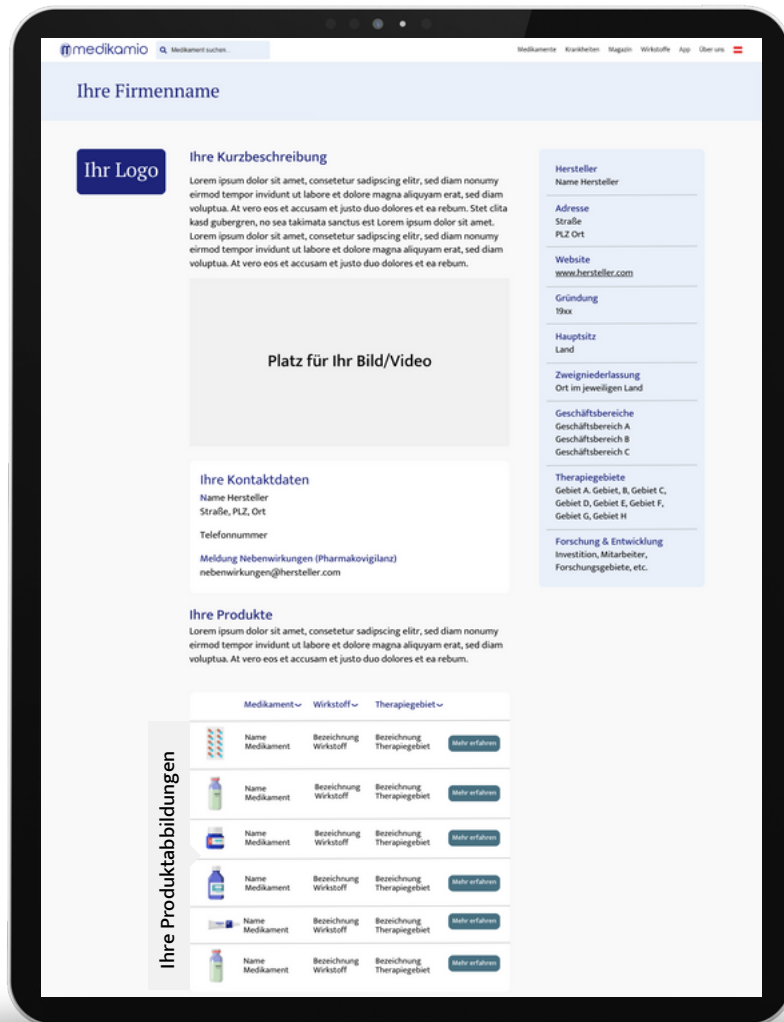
medikamio Medikament suchen... Medikamente Krankheiten Magazin Wirkstoffe App Über uns

Ihre Firmenname

Ihr Logo

Ihre Kurzbeschreibung

Lorem ipsum dolor sit amet, consetetur sadipscing elitr, sed diam nonumy eirmod tempor invidunt ut labore et dolore magna aliquyam erat, sed diam voluptua. At vero eos et accusam et justo duo dolores et ea rebum. Stet clita kasd gubergren, no sea takimata sanctus est Lorem ipsum dolor sit amet. Lorem ipsum dolor sit amet, consetetur sadipscing elitr, sed diam nonumy eirmod tempor invidunt ut labore et dolore magna aliquyam erat, sed diam voluptua. At vero eos et accusam et justo duo dolores et ea rebum.

Platz für Ihr Bild/Video

Ihre Kontaktdaten

Name Hersteller
Straße, PLZ, Ort

Telefonnummer

Meldung Nebenwirkungen (Pharmakovigilanz)
nebenwirkungen@hersteller.com

Ihre Produkte

Lorem ipsum dolor sit amet, consetetur sadipscing elitr, sed diam nonumy eirmod tempor invidunt ut labore et dolore magna aliquyam erat, sed diam voluptua. At vero eos et accusam et justo duo dolores et ea rebum.

Ihre Produktabbildungen

| | Medikament | Wirkstoff | Therapiegebiet | |
|---|---|---|---|---|
| | Name Medikament | Bezeichnung Wirkstoff | Bezeichnung Therapiegebiet | Mehr erfahren |
| | Name Medikament | Bezeichnung Wirkstoff | Bezeichnung Therapiegebiet | Mehr erfahren |
| | Name Medikament | Bezeichnung Wirkstoff | Bezeichnung Therapiegebiet | Mehr erfahren |
| | Name Medikament | Bezeichnung Wirkstoff | Bezeichnung Therapiegebiet | Mehr erfahren |
| | Name Medikament | Bezeichnung Wirkstoff | Bezeichnung Therapiegebiet | Mehr erfahren |
| | Name Medikament | Bezeichnung Wirkstoff | Bezeichnung Therapiegebiet | Mehr erfahren |

Hersteller
Name Hersteller

Adresse
Straße
PLZ Ort

Website
www.hersteller.com

Gründung
19xx

Hauptsitz
Land

Zweigniederlassung
Ort im jeweiligen Land

Geschäftsbereiche
Geschäftsbereich A
Geschäftsbereich B
Geschäftsbereich C

Therapiegebiete
Gebiet A. Gebiet, B, Gebiet C, Gebiet D, Gebiet E, Gebiet F, Gebiet G, Gebiet H

Forschung & Entwicklung
Investition, Mitarbeiter, Forschungsgebiete, etc.